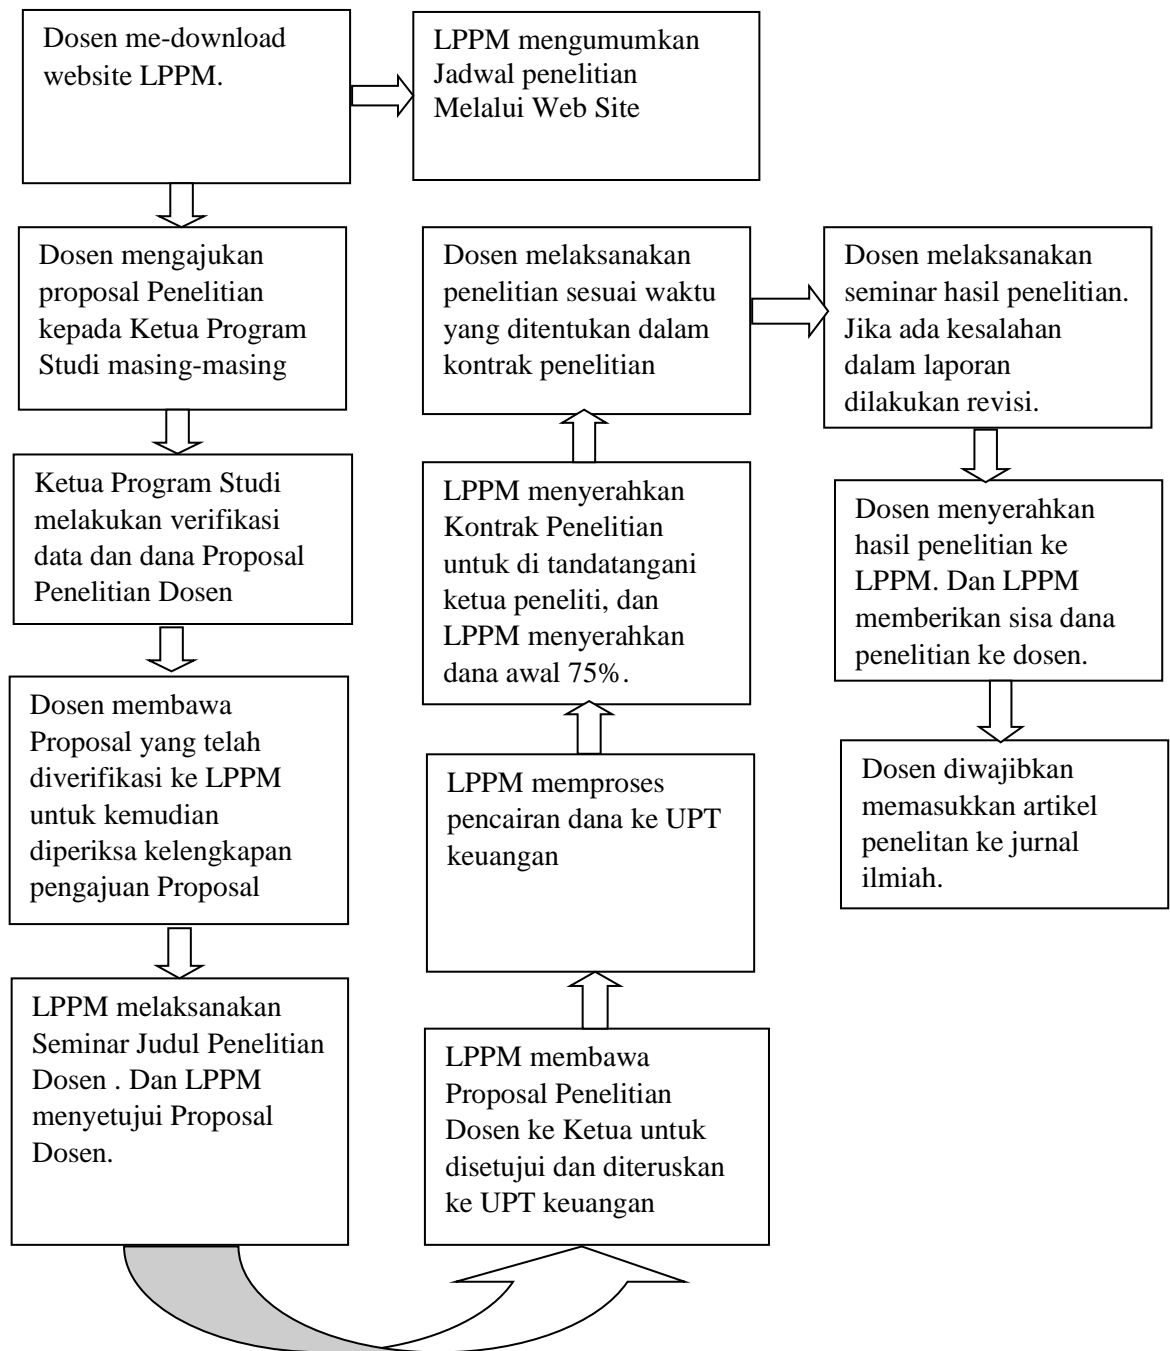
Dosen me-download website LPPM.

LPPM mengumumkan Jadwal penelitian Melalui Web Site

Dosen mengajukan proposal Penelitian kepada Ketua Program Studi masing-masing

Ketua Program Studi melakukan verifikasi data dan dana Proposal Penelitian Dosen

Dosen membawa Proposal yang telah diverifikasi ke LPPM untuk kemudian diperiksa kelengkapan pengajuan Proposal

LPPM melaksanakan Seminar Judul Penelitian Dosen . Dan LPPM menyetujui Proposal Dosen.

LPPM membawa Proposal Penelitian Dosen ke Ketua untuk disetujui dan diteruskan ke UPT keuangan

LPPM memproses pencairan dana ke UPT keuangan

LPPM menyerahkan Kontrak Penelitian untuk di tandatangani ketua peneliti, dan LPPM menyerahkan dana awal 75%.

Dosen melaksanakan penelitian sesuai waktu yang ditentukan dalam kontrak penelitian

Dosen melaksanakan seminar hasil penelitian. Jika ada kesalahan dalam laporan dilakukan revisi.

Dosen menyerahkan hasil penelitian ke LPPM. Dan LPPM memberikan sisa dana penelitian ke dosen.

Dosen diwajibkan memasukkan artikel penelitan ke jurnal ilmiah.